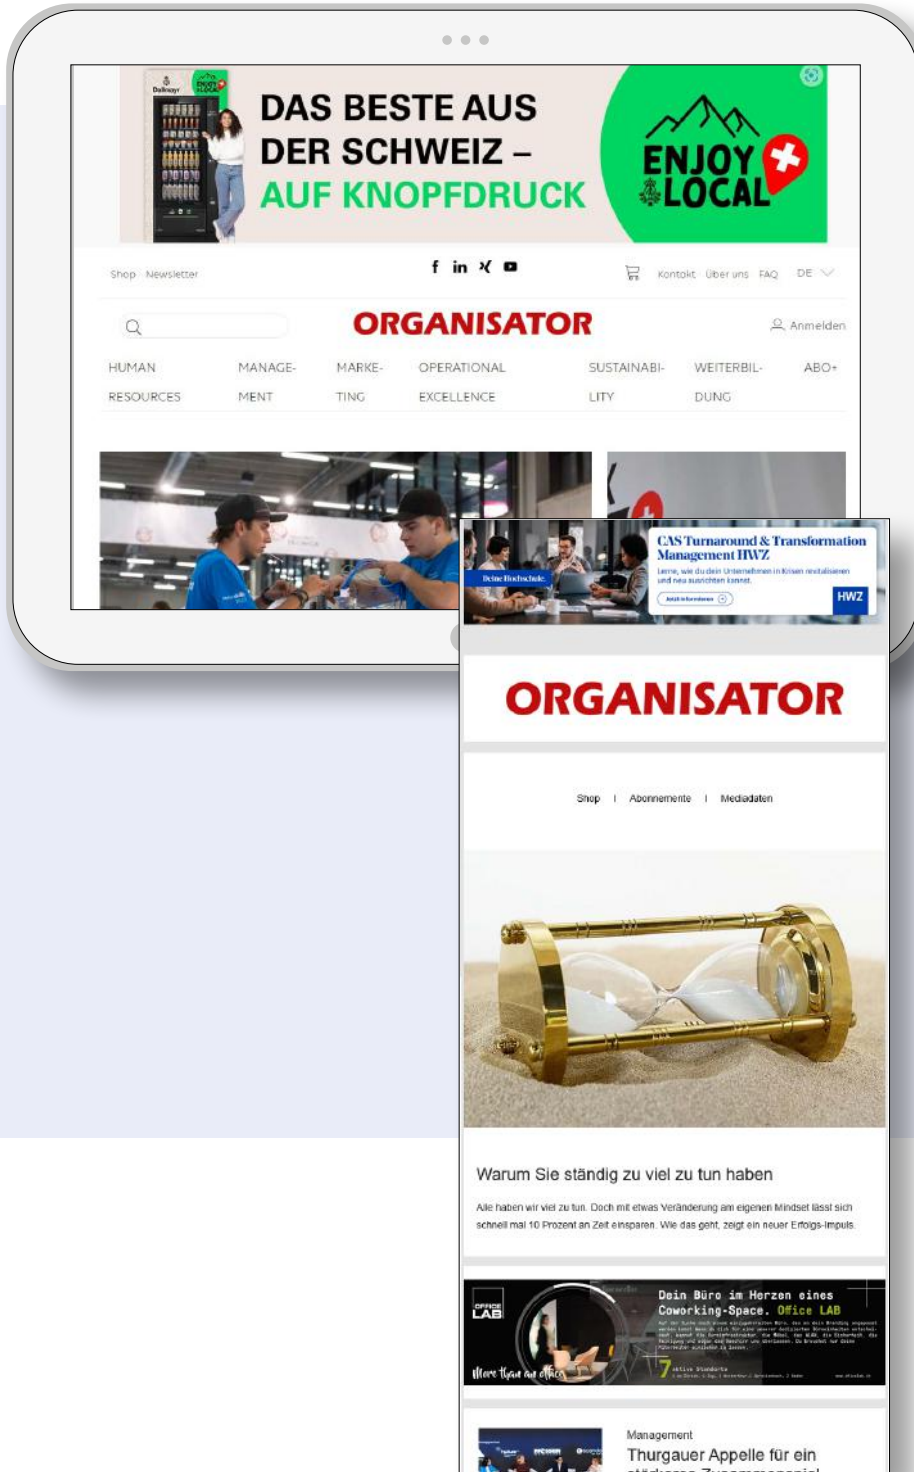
DAS BESTE AUS DER SCHWEIZ – AUF KNOPFDRUCK

ENJOY LOCAL

Shop Newsletter

Kontakt Über uns FAQ DE

ORGANISATOR

Anmelden

HUMAN RESOURCES

MANAGEMENT

MARKETING

OPERATIONAL EXCELLENCE

SUSTAINABILITY

WEITERBILDUNG

ABO+

CAS Turnaround & Transformation Management HWZ

Lerne, wie du dein Unternehmen in Krisen revitalisieren und neu ausrichten kannst.

Deine Hochschule.

HWZ

ORGANISATOR

Shop | Abonnemente | Mediadaten

Warum Sie ständig zu viel zu tun haben

Alle haben wir viel zu tun. Doch mit etwas Veränderung am eigenen Mindset lässt sich schnell mal 10 Prozent an Zeit einsparen. Wie das geht, zeigt ein neuer Erfolgs-Impuls.

OFFICE LAB

Dein Büro im Herzen eines Coworking-Space. Office LAB

More than an office

7

Management

Thurgauer Appelle für ein